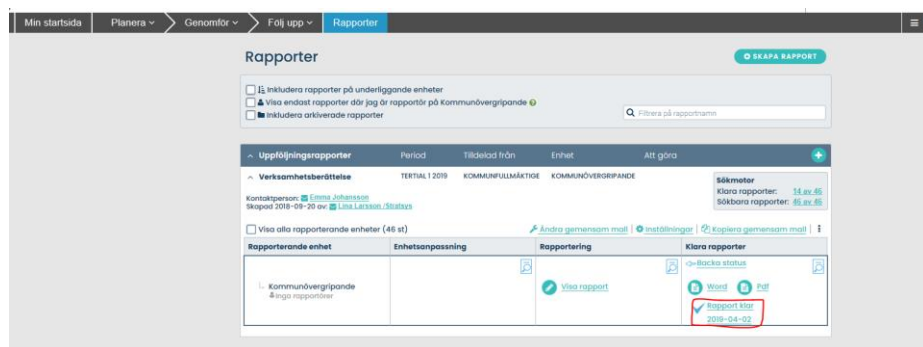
Min startsida Planera Genomför Följ upp Rapporter

Rapporter

SKAPA RAPPORT

Inkludera rapporter på underliggande enheter
Visa endast rapporter där jag är rapportör på Kommunövergripande
Inkludera arkiverade rapporter

Filtrera på rapportnamn

Uppföljningsrapporter Period Tilldelad från Enhet Att göra

Verksamhetsberättelse TERTIAL I 2019 KOMMUNFULLMÄKTIGE KOMMUNÖVERGRIPANDE

Sökmotor
Klara rapporter: 14 av 46
Sökbara rapporter: 46 av 46

Kontaktperson: Emma Johansson
Skapad 2018-09-20 av: Lina Larsson /Stratsys

Visa alla rapporterande enheter (46 st)

Ändra gemensam mall | Inställningar | Kopiera gemensam mall

| Rapporterande enhet | Enhetsanpassning | Rapportering | Klara rapporter |
|---|---|---|---|
| Kommunövergripande Inga rapportörer | | Visa rapport | Backa status Word Pdf Rapport klar 2019-04-02 |